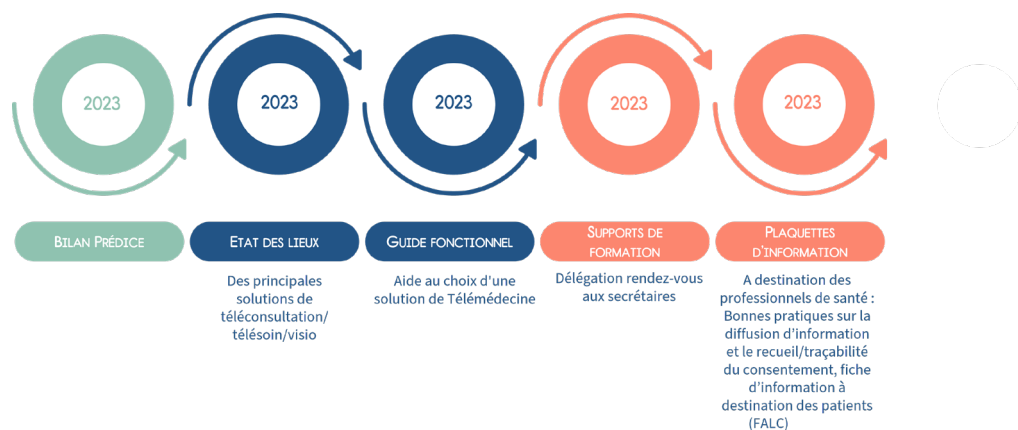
2023

2023

2023

2023

2023

BILAN PRÉDICE

ETAT DES LIEUX

Des principales solutions de téléconsultation/ télésoin/visio

GUIDE FONCTIONNEL

Aide au choix d'une solution de Télémédecine

SUPPORTS DE FORMATION

Délégation rendez-vous aux secrétaires

PLAQUETTES D'INFORMATION

A destination des professionnels de santé : Bonnes pratiques sur la diffusion d'information et le recueil/traçabilité du consentement, fiche d'information à destination des patients (FALC)